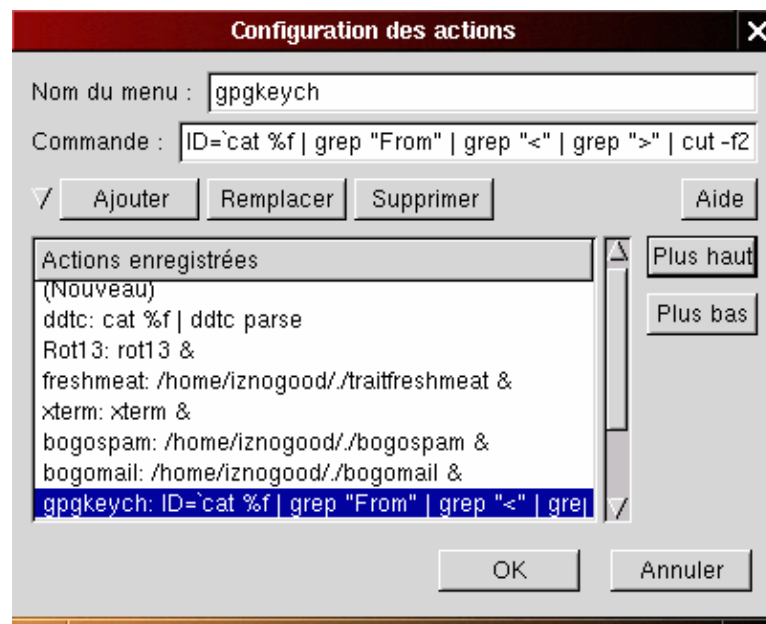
Configuration des actions

Nom du menu : gpgkeych

Commande : ID=`cat %f | grep "From" | grep "<" | grep ">" | cut -f2

Ajouter | Remplacer | Supprimer | Aide

Actions enregistrées

(Nouveau)
ddtc: cat %f | ddtc parse
Rot13: rot13 &
freshmeat: /home/iznogood/./traitfreshmeat &
xterm: xterm &
bogospam: /home/iznogood/./bogospam &
bogomail: /home/iznogood/./bogomail &
gpgkeych: ID=`cat %f | grep "From" | grep "<" | gre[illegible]

Plus haut
Plus bas

OK | Annuler